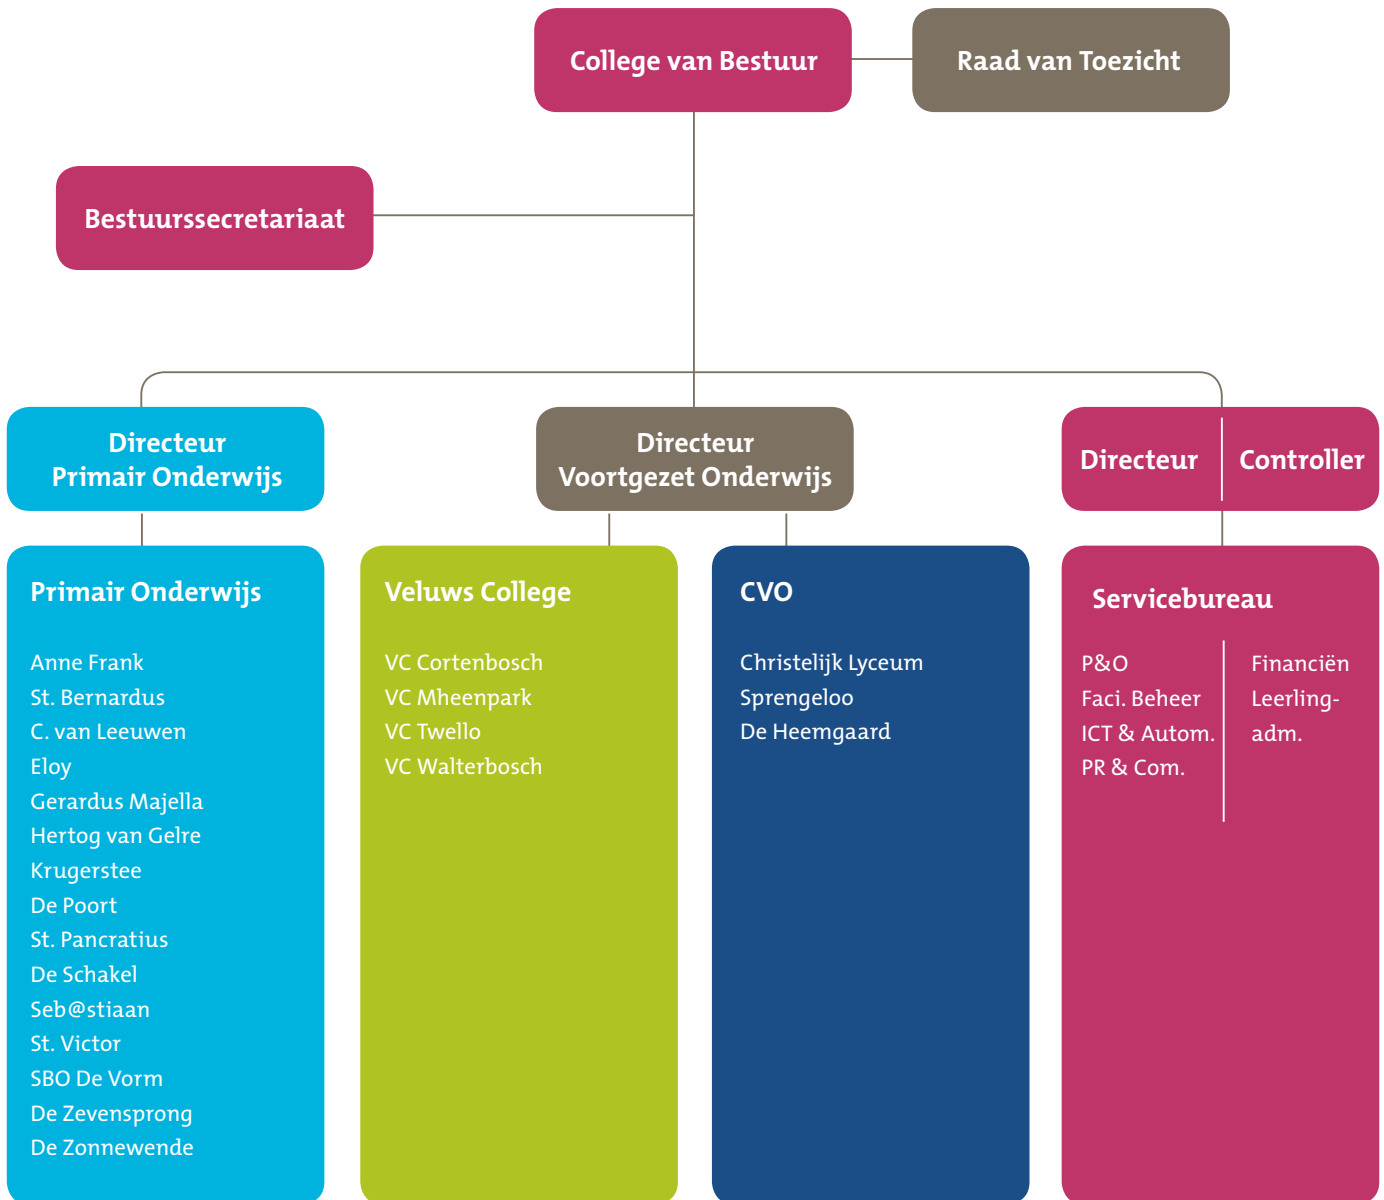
College van Bestuur

Raad van Toezicht

Bestuurssecretariaat

Directeur Primair Onderwijs

Directeur Voortgezet Onderwijs

Directeur

Controller

Primair Onderwijs

Anne Frank
St. Bernardus
C. van Leeuwen
Eloy
Gerardus Majella
Hertog van Gelre
Krugerstee
De Poort
St. Pancratius
De Schakel
Seb@stiaan
St. Victor
SBO De Vorm
De Zevensprong
De Zonnewende

Veluws College

VC Cortenbosch
VC Mheenpark
VC Twello
VC Walterbosch

CVO

Christelijk Lyceum
Sprengeloo
De Heemgaard

Servicebureau

P&O
Faci. Beheer
ICT & Autom.
PR & Com.

Financiën
Leerling-adm.